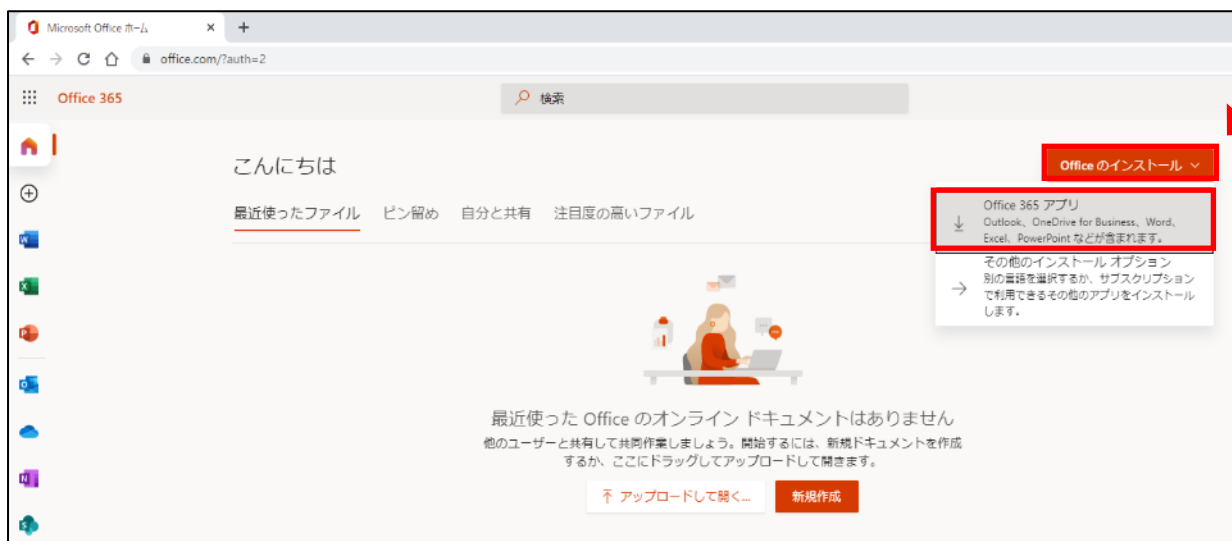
Microsoft Office ホーム ×
office.com/?auth=2
Office 365
検索
こんにちは
Office のインストール
最近使ったファイル ピン留め 自分と共有 注目度の高いファイル
Office 365 アプリ
Outlook、OneDrive for Business、Word、Excel、PowerPoint などが含まれます。
その他のインストール オプション
別の言語を選択するか、サブスクリプションで利用できるその他のアプリをインストールします。
最近使った Office のオンライン ドキュメントはありません
他のユーザーと共有して共同作業しましょう。開始するには、新規ドキュメントを作成するか、ここにドラッグしてアップロードして開きます。
アップロードして開く...
新規作成